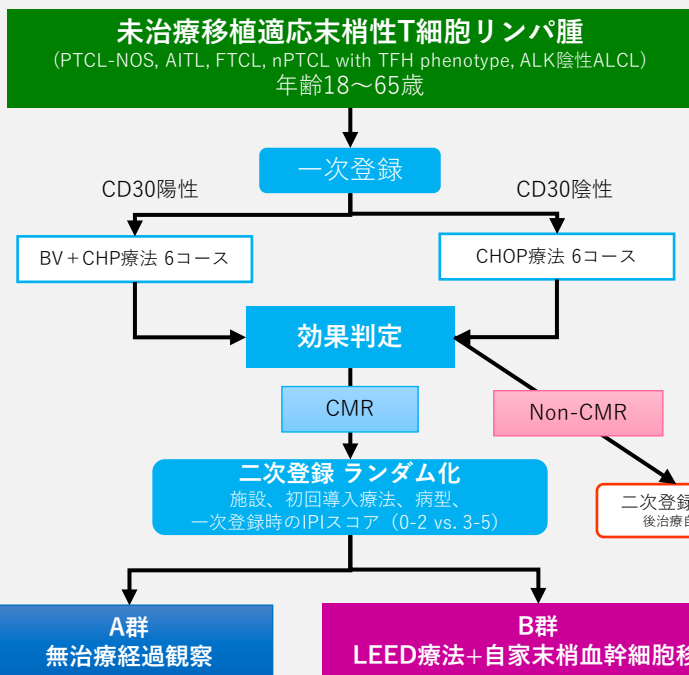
未治療移植適応末梢性T細胞リンパ腫
（PTCL-NOS, AITL, FTCL, nPTCL with TFH phenotype, ALK陰性ALCL）
年齢18〜65歳

一次登録

CD30陽性

CD30陰性

BV＋CHP療法 6コース

CHOP療法 6コース

効果判定

CMR

Non-CMR

二次登録 ランダム化
施設、初回導入療法、病型、
一次登録時のIPIスコア（0-2 vs. 3-5）

二次登録
後治療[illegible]

A群
無治療経過観察

B群
LEED療法+自家末梢血幹細胞移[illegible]